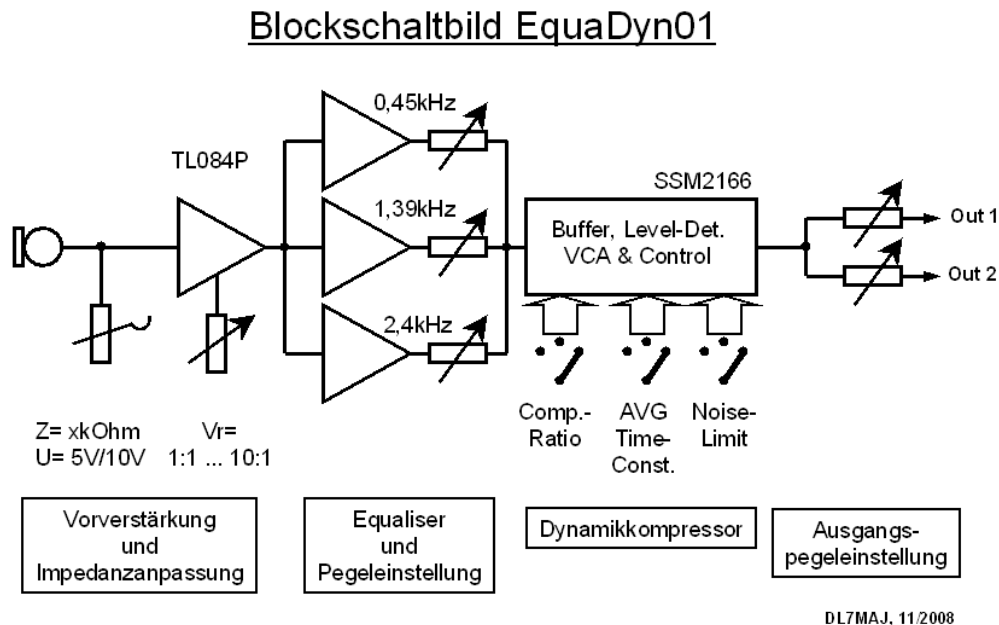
Blockschaltbild EquaDyn01

TL084P

0,45kHz

1,39kHz

2,4kHz

SSM2166

Buffer, Level-Det.
VCA & Control

Out 1

Out 2

Z= xkOhm
U= 5V/10V

Vr=
1:1 ... 10:1

Comp.-
Ratio

AVG
Time-
Const.

Noise-
Limit

Vorverstärkung
und
Impedanzanpassung

Equaliser
und
Pegeleinstellung

Dynamikkompressor

Ausgangs-
pegeleinstellung

DL7MAJ, 11/2008